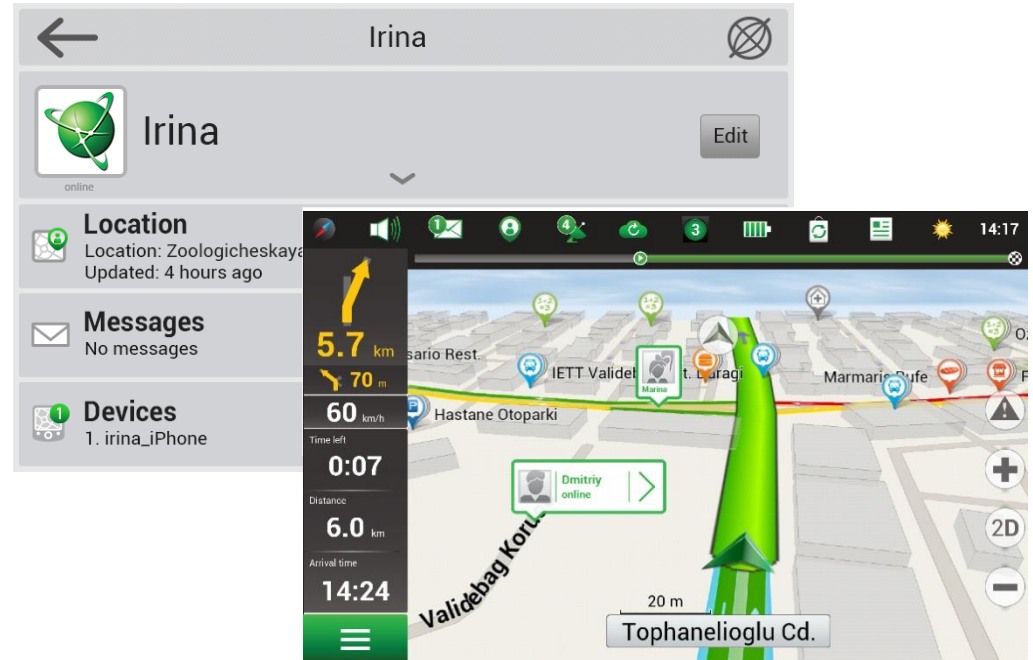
Irina

Irina
online
Edit

Location
Location: Zoologicheskaya
Updated: 4 hours ago

Messages
No messages

Devices
1. irina_iPhone

1
4
3
14:17

5.7 km
70 m
60 km/h
Time left
0:07
Distance
6.0 km
Arrival time
14:24

sario Rest.
IETT Valideb
t. Duragi
Marina
Marmaris Bufe
Hastane Otoparki
Dmitriy
online
Validebag Koru
20 m
Tophanelioglu Cd.
2D